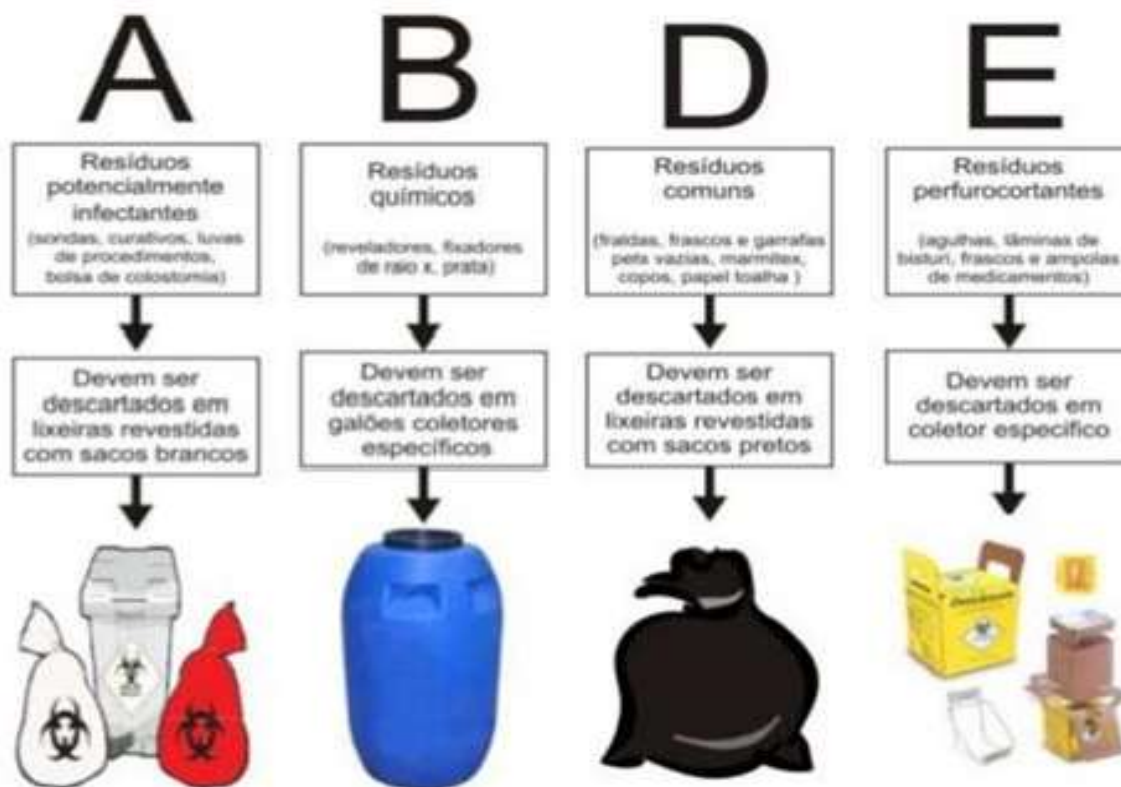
A

Resíduos potencialmente infectantes

(sondas, curativos, luvas de procedimentos, bolsa de colostomia)

Devem ser descartados em lixeiras revestidas com sacos brancos

B

Resíduos químicos

(reveladores, fixadores de raio x, prata)

Devem ser descartados em galões coletores específicos

D

Resíduos comuns

(fraldas, frascos e garrafas pets vazias, marmitex, copos, papel toalha )

Devem ser descartados em lixeiras revestidas com sacos pretos

E

Resíduos perfurocortantes

(agulhas, lâminas de bisturi, frascos e ampolas de medicamentos)

Devem ser descartados em coletor específico